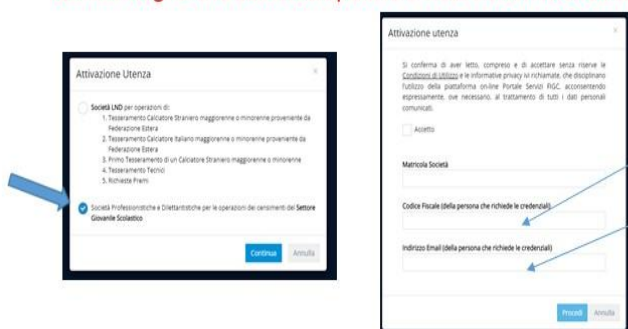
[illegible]

Attivazione Utenza

Società LND per operazioni di:
1. Tesseramento Calciatore Straniero maggiorenne o minorenne proveniente da Federazione Estera
2. Tesseramento Calciatore Italiano maggiorenne o minorenne proveniente da Federazione Estera
3. Primo Tesseramento di un Calciatore Straniero maggiorenne o minorenne
4. Tesseramento Tecnici
5. Richieste Premi

Società Professionistiche e Dilettantistiche per le operazioni dei censimenti del Settore Giovanile Scolastico

Continua Annulla

Attivazione utenza

Si conferma di aver letto, compreso e di accettare senza riserve le Condizioni di Utilizzo e le informative privacy ivi richiamate, che disciplinano l'utilizzo della piattaforma on-line Portale Servizi FIGC, acconsentendo espressamente, ove necessario, al trattamento di tutti i dati personali comunicati.

Accetto

Matricola Società

Codice Fiscale (della persona che richiede le credenziali)

Indirizzo Email (della persona che richiede le credenziali)

Procedi Annulla